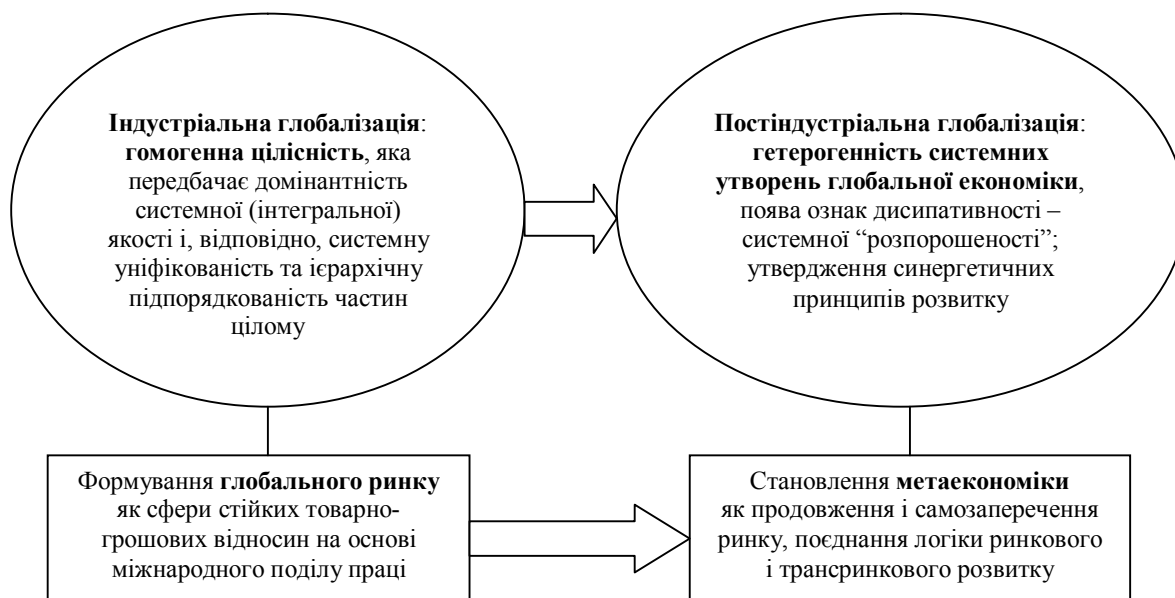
Індустріальна глобалізація: гомогенна цілісність, яка передбачає домінантність системної (інтегральної) якості і, відповідно, системну уніфікованість та ієрархічну підпорядкованість частин цілому

Постіндустріальна глобалізація: гетерогенність системних утворень глобальної економіки, поява ознак дисипативності – системної “розпорошеності”; утвердження синергетичних принципів розвитку

Формування глобального ринку як сфери стійких товарно-грошових відносин на основі міжнародного поділу праці

Становлення метаекономіки як продовження і самозаперечення ринку, поєднання логіки ринкового і трансринкового розвитку